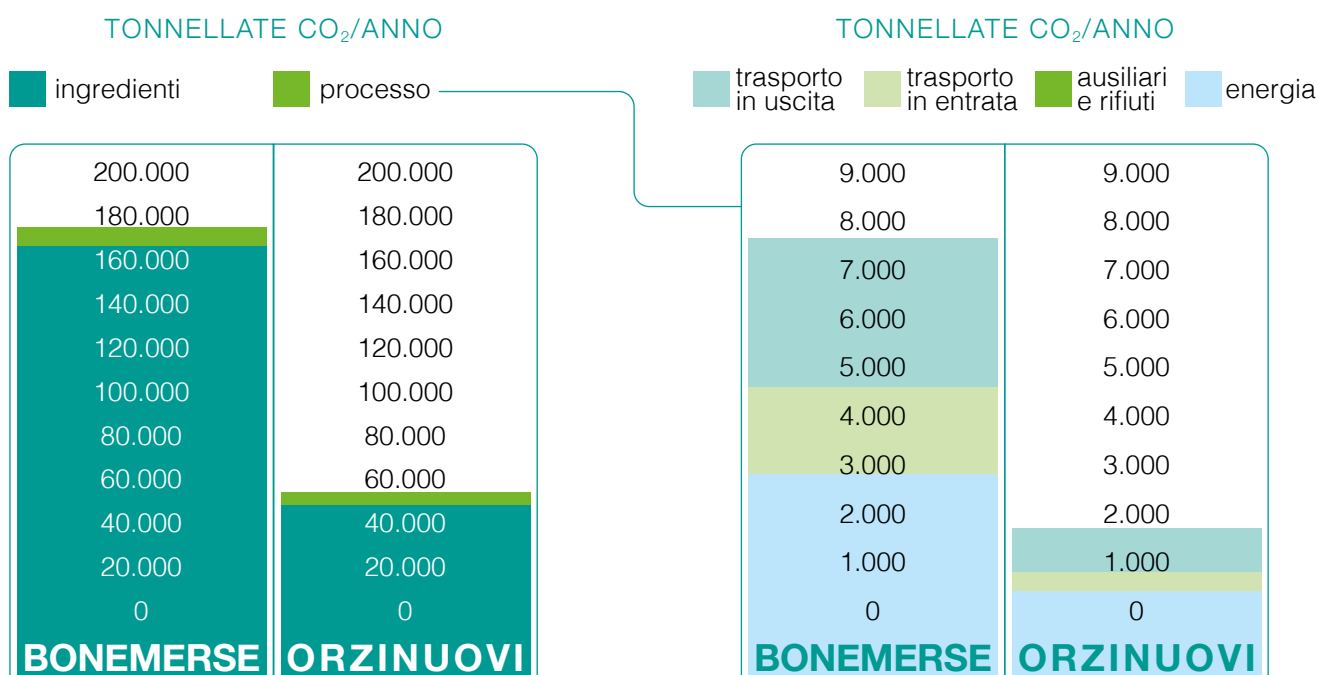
TONNELLATE $CO_2$/ANNO

ingredienti

processo

| BONEMERSE | ORZINUOVI |
|---|---|
| 200.000 | 200.000 |
| 180.000 | 180.000 |
| 160.000 | 160.000 |
| 140.000 | 140.000 |
| 120.000 | 120.000 |
| 100.000 | 100.000 |
| 80.000 | 80.000 |
| 60.000 | 60.000 |
| 40.000 | 40.000 |
| 20.000 | 20.000 |
| 0 | 0 |

TONNELLATE $CO_2$/ANNO

trasporto in uscita

trasporto in entrata

ausiliari e rifiuti

energia

| BONEMERSE | ORZINUOVI |
|---|---|
| 9.000 | 9.000 |
| 8.000 | 8.000 |
| 7.000 | 7.000 |
| 6.000 | 6.000 |
| 5.000 | 5.000 |
| 4.000 | 4.000 |
| 3.000 | 3.000 |
| 2.000 | 2.000 |
| 1.000 | 1.000 |
| 0 | 0 |